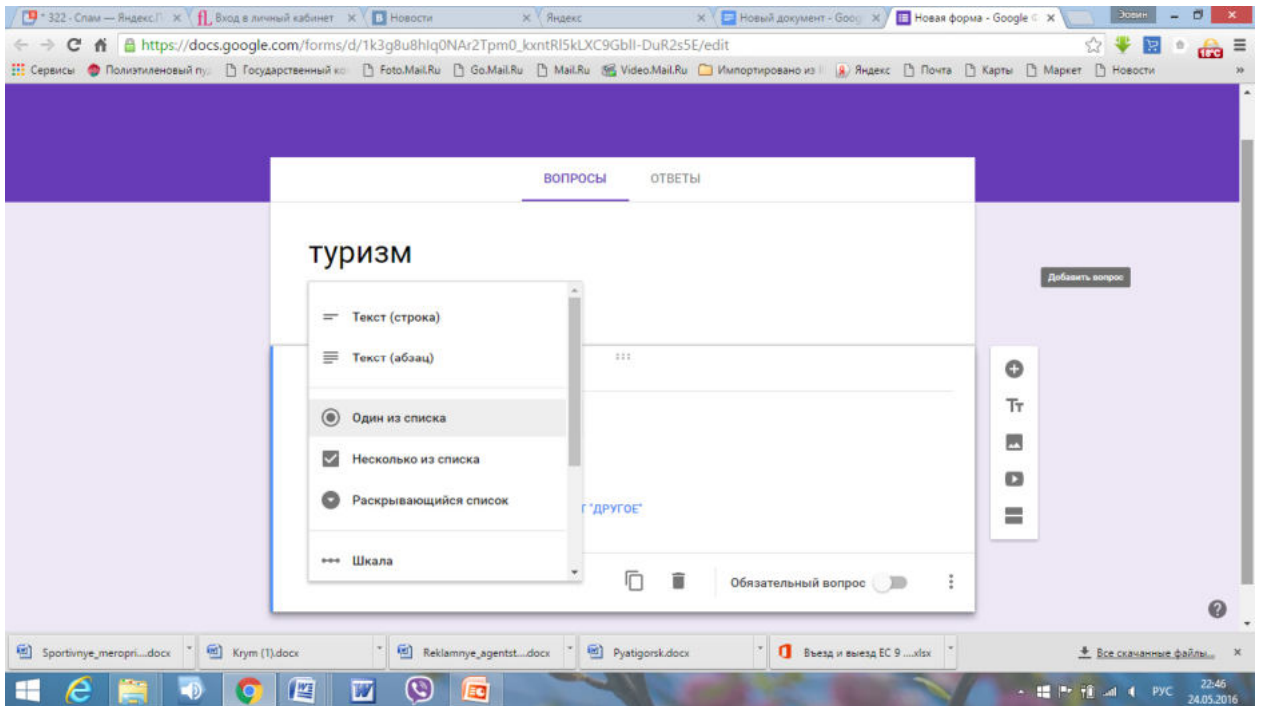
* 322 - Спам — Яндекс.П ×
Вход в личный кабинет ×
Новости ×
Яндекс ×
Новый документ - Goog ×
Новая форма - Google ×
Эовин

https://docs.google.com/forms/d/1k3g8u8hlq0NAr2Tpm0_kxntRl5kLXC9GblI-DuR2s5E/edit

18°C

Сервисы Полиэтиленовый пу Государственный ко Foto.Mail.Ru Go.Mail.Ru Mail.Ru Video.Mail.Ru Импортировано из Яндекс Почта Карты Маркет Новости

ВОПРОСЫ ОТВЕТЫ

туризм

Добавить вопрос

Текст (строка)

Текст (абзац)

Один из списка

Несколько из списка

Раскрывающийся список

Т "ДРУГОЕ"

Шкала

Обязательный вопрос

Sportivnye_meropri....docx
Krym (1).docx
Reklamnye_agentst....docx
Pyatigorsk.docx
Въезд и выезд ЕС 9 ....xlsx
Все скачанные файлы...

РУС 22:46 24.05.2016